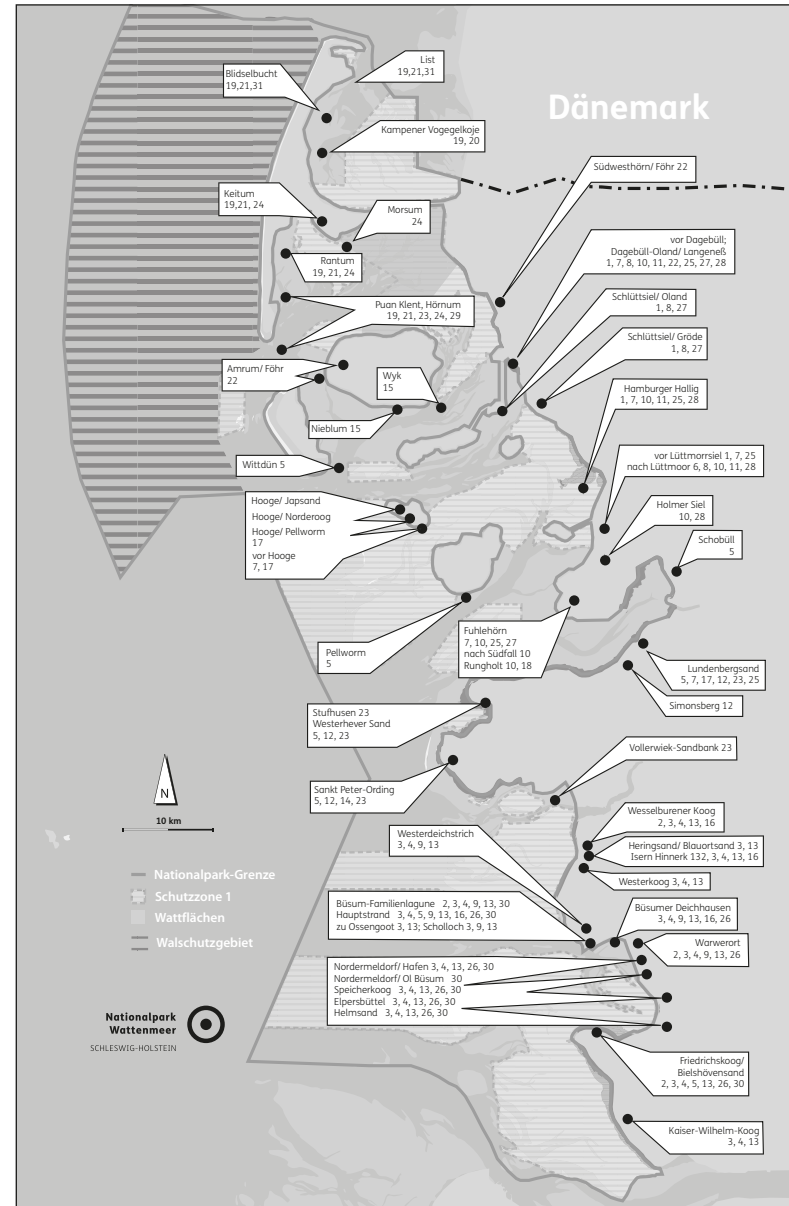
List
19,21,31

Blidselbucht
19,21,31

Dänemark

Kampener Vogegelkoje
19, 20

Südwesthörn/ Föhr 22

Keitum
19,21, 24

Morsum
24

Rantum
19, 21, 24

vor Dagebüll;
Dagebüll-Oland/ Langeneß
1, 7, 8, 10, 11, 22, 25, 27, 28

Puan Klent, Hörnum
19, 21, 23, 24, 29

Schlüttsiel/ Oland
1, 8, 27

Schlüttsiel/ Gröde
1, 8, 27

Amrum/ Föhr
22

Wyk
15

Hamburger Hallig
1, 7, 10, 11, 25, 28

Nieblum 15

Wittdün 5

vor Lüttmorrsiel 1, 7, 25
nach Lüttmoor 6, 8, 10, 11, 28

Hooge/ Japsand
Hooge/ Norderoog
Hooge/ Pellworm
17
vor Hooge
7, 17

Holmer Siel
10, 28

Schobüll
5

Pellworm
5

Fuhlehörn
7, 10, 25, 27
nach Südfall 10
Rungholt 10, 18

Lundenbergsand
5, 7, 17, 12, 23, 25

Simonsberg 12

Stufhusen 23
Westerhever Sand
5, 12, 23

Vollerwiek-Sandbank 23

N

Sankt Peter-Ording
5, 12, 14, 23

10 km

Wesselburener Koog
2, 3, 4, 13, 16

Westerdeichstrich
3, 4, 9, 13

Heringsand/ Blauortsand 3, 13
Isern Hinnerk 132, 3, 4, 13, 16

Nationalpark-Grenze
Schutzzone 1
Wattflächen
Walschutzgebiet

Westerkoog 3, 4, 13

Büsum-Familienlagune 2, 3, 4, 9, 13, 30
Hauptstrand 3, 4, 5, 9, 13, 16, 26, 30
zu Ossengoot 3, 13; Scholloch 3, 9, 13

Büsumer Deichhausen
3, 4, 9, 13, 16, 26

Warwerort
2, 3, 4, 9, 13, 26

Nordermeldorf/ Hafen 3, 4, 13, 26, 30
Nordermeldorf/ Ol Büsum 30
Speicherkoog 3, 4, 13, 26, 30
Elpersbüttel 3, 4, 13, 26, 30
Helmsand 3, 4, 13, 26, 30

Nationalpark
Wattenmeer
SCHLESWIG-HOLSTEIN

Friedrichskoog/
Bielshövensand
2, 3, 4, 5, 13, 26, 30

Kaiser-Wilhelm-Koog
3, 4, 13